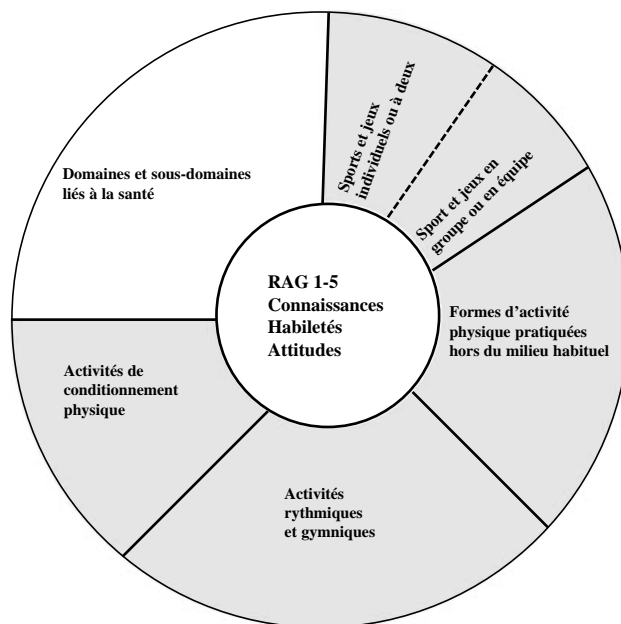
RAG 1-5
Connaissances
Habiletés
Attitudes

Domaines et sous-domaines liés à la santé

Sports et jeux individuels ou à deux

Sport et jeux en groupe ou en équipe

Formes d'activité physique pratiquées hors du milieu habituel

Activités rythmiques et gymniques

Activités de conditionnement physique